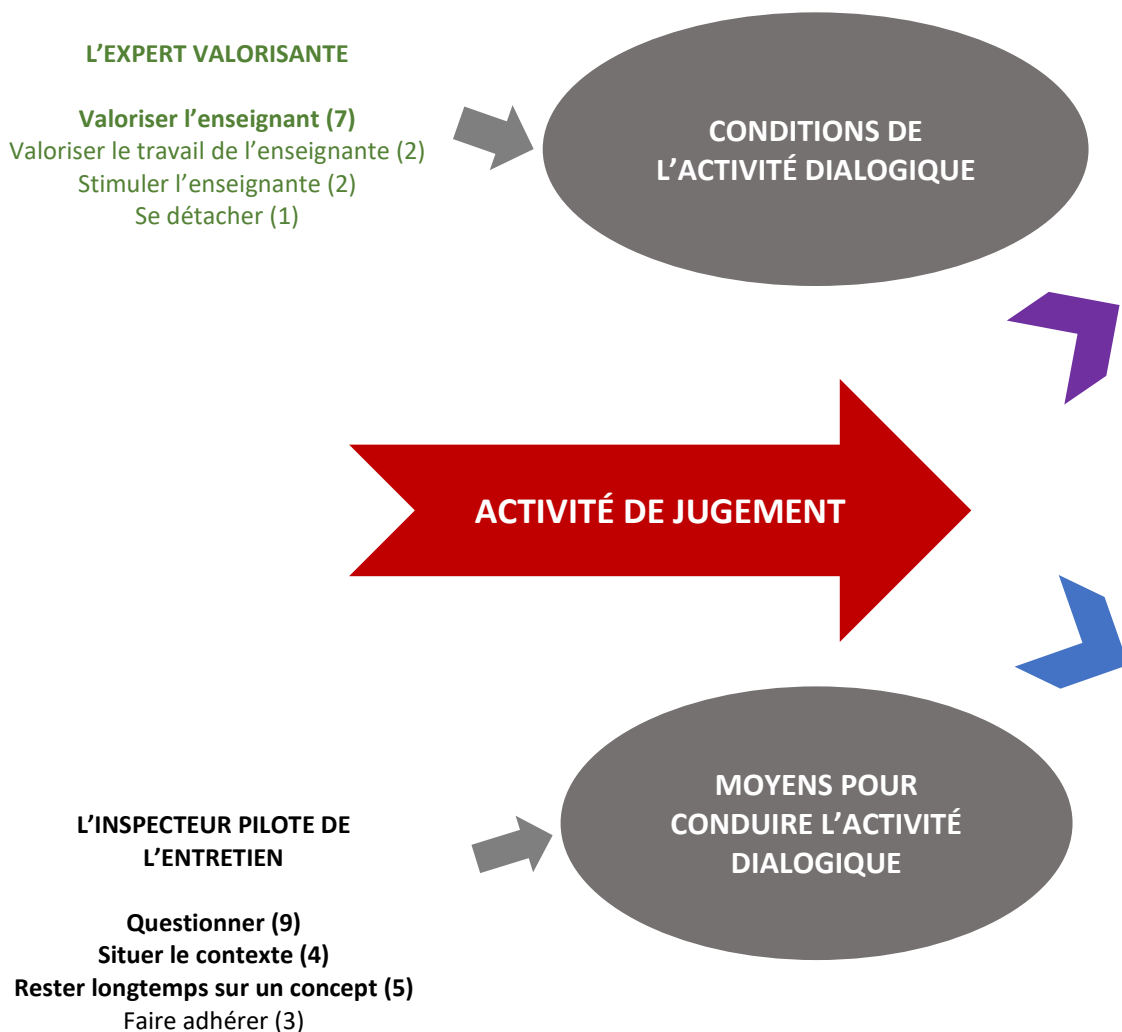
L'EXPERT VALORISANTE

Valoriser l'enseignant (7)
Valoriser le travail de l'enseignante (2)
Stimuler l'enseignante (2)
Se détacher (1)

CONDITIONS DE L'ACTIVITÉ DIALOGIQUE

ACTIVITÉ DE JUGEMENT

MOYENS POUR CONDUIRE L'ACTIVITÉ DIALOGIQUE

L'INSPECTEUR PILOTE DE L'ENTRETIEN

Questionner (9)
Situer le contexte (4)
Rester longtemps sur un concept (5)
Faire adhérer (3)